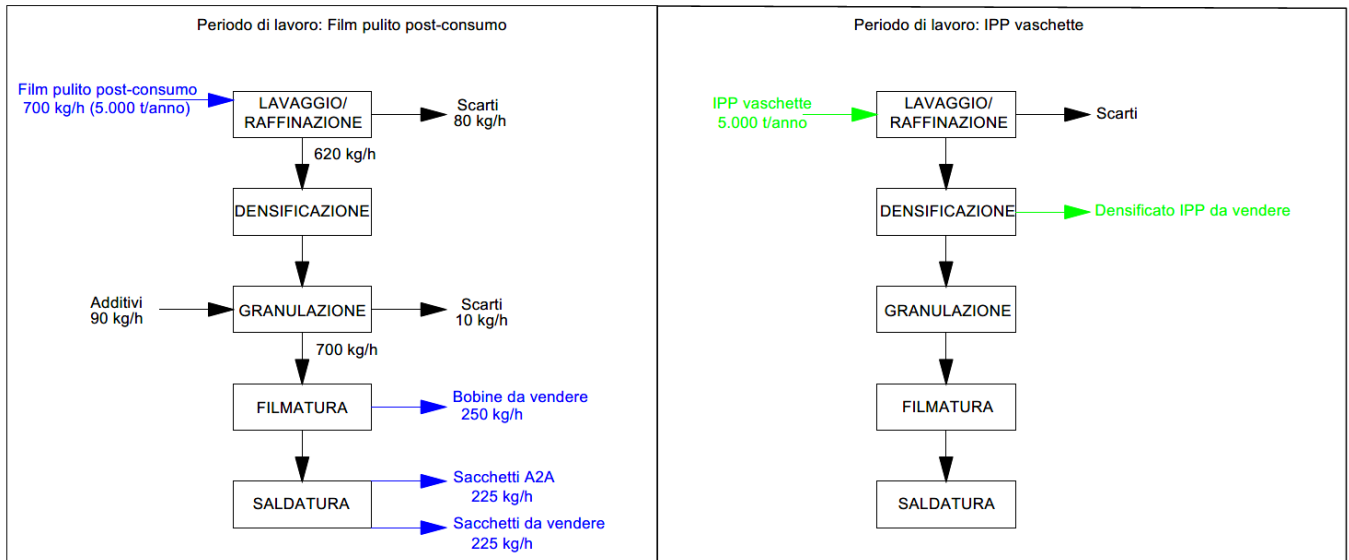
Periodo di lavoro: Film pulito post-consumo

Film pulito post-consumo
700 kg/h (5.000 t/anno)

LAVAGGIO/
RAFFINAZIONE

Scarti
80 kg/h

620 kg/h

DENSIFICAZIONE

Additivi
90 kg/h

GRANULAZIONE

Scarti
10 kg/h

700 kg/h

FILMATURA

Bobine da vendere
250 kg/h

SALDATURA

Sacchetti A2A
225 kg/h

Sacchetti da vendere
225 kg/h

Periodo di lavoro: IPP vaschette

IPP vaschette
5.000 t/anno

LAVAGGIO/
RAFFINAZIONE

Scarti

DENSIFICAZIONE

Densificato IPP da vendere

GRANULAZIONE

FILMATURA

SALDATURA